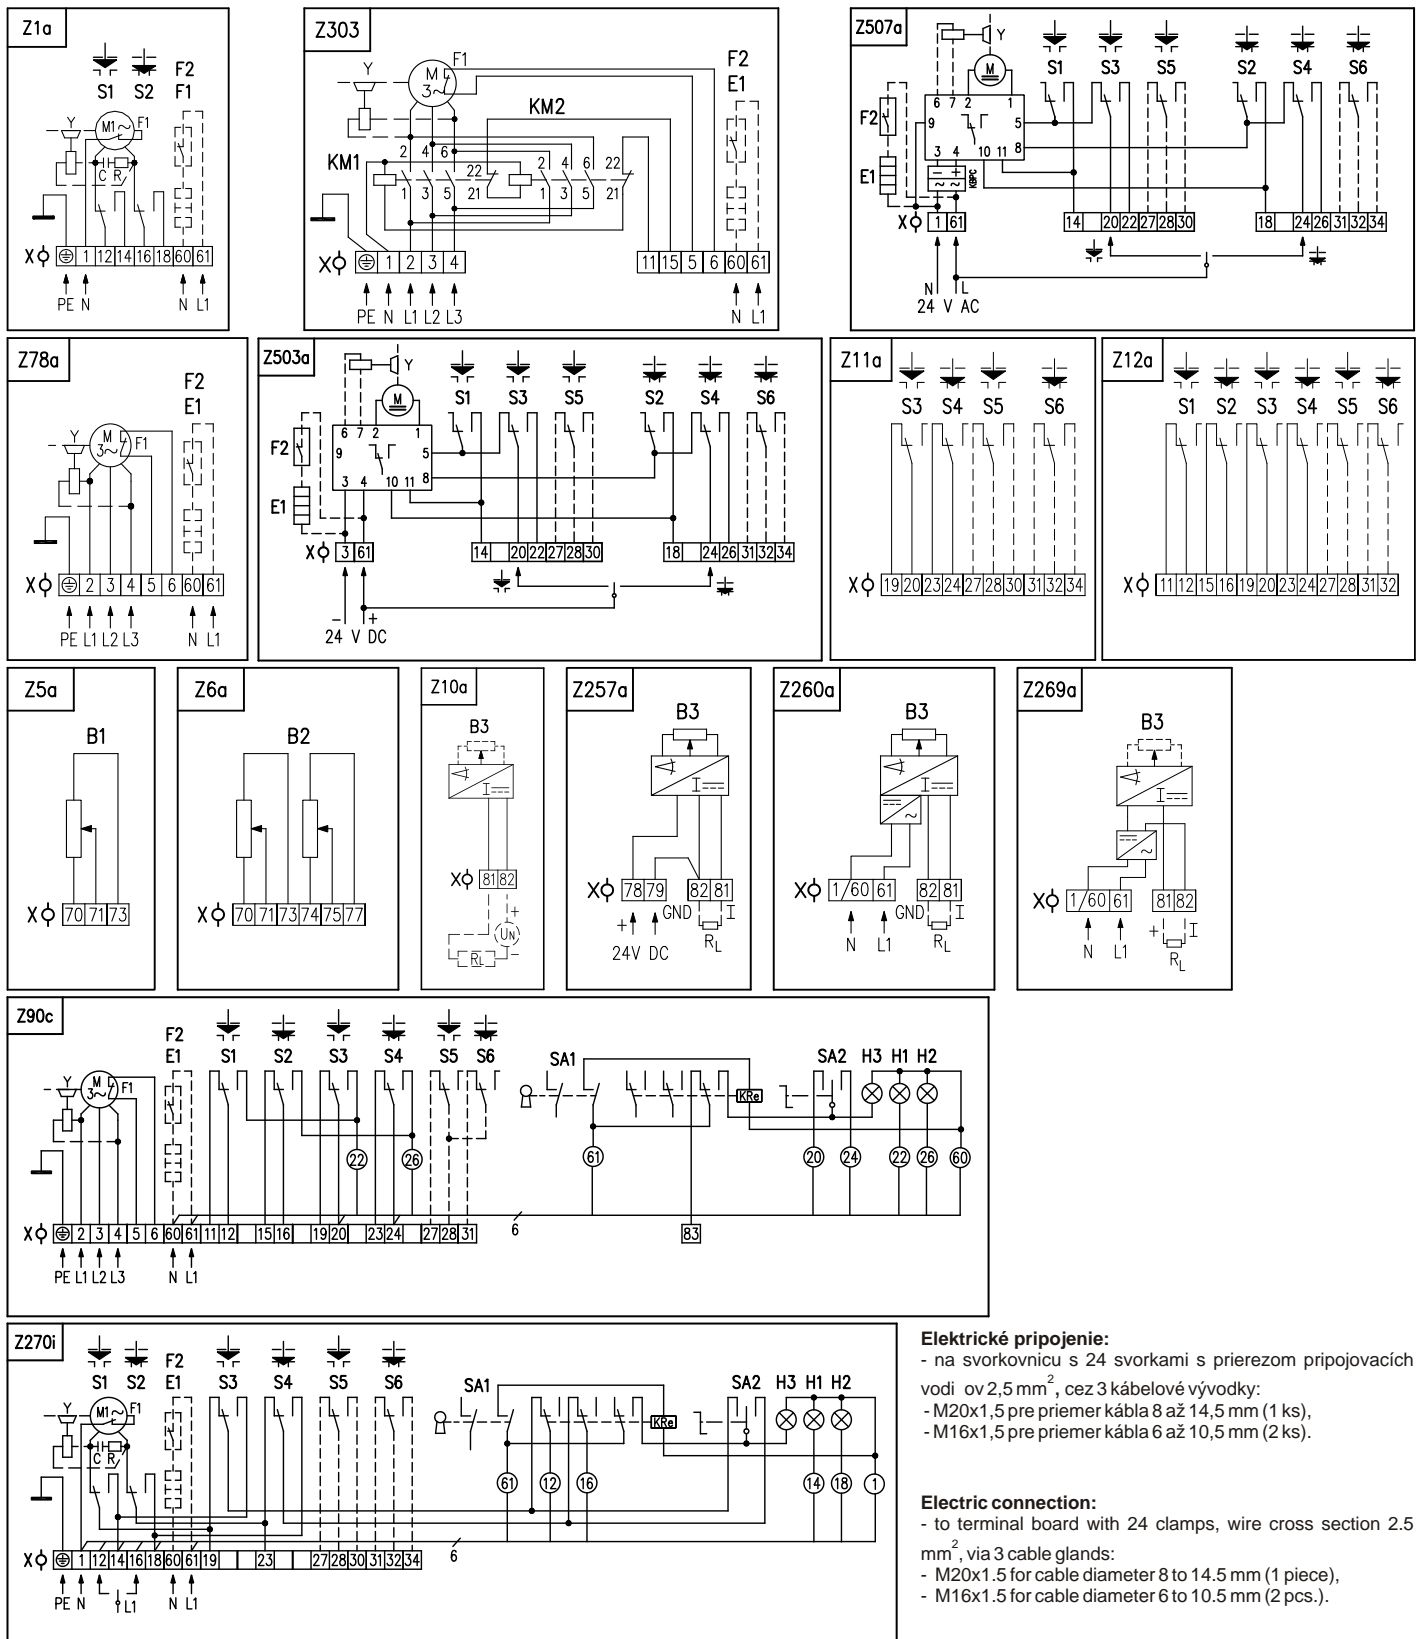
Z1a
S1 S2 F2 F1
Y M1 F1
C R
X 12 14 16 18 60 61
PE N N L1

Z303
Y M 3~ F1
F2 E1
KM2
KM1
2 4 6 22 21 1 3 5 2 4 6 22 1 3 5 21
X 1 2 3 4 11 15 5 6 60 61
PE N L1 L2 L3 N L1

Z507a
Y
S1 S3 S5 S2 S4 S6
6 7 2 1 9 5 3 4 10 11 8
F2 E1
X 1 61
14 20 22 27 28 30 18 24 26 31 32 34
N L
24 V AC

Z78a
F2 E1
Y M 3~ F1
X 2 3 4 5 6 60 61
PE L1 L2 L3 N L1

Z503a
Y
S1 S3 S5 S2 S4 S6
6 7 2 9 5 3 4 10 11 8
F2 E1
X 3 61
14 20 22 27 28 30 18 24 26 31 32 34
– +
24 V DC

Z11a
S3 S4 S5 S6
X 19 20 23 24 27 28 30 31 32 34

Z12a
S1 S2 S3 S4 S5 S6
X 11 12 15 16 19 20 23 24 27 28 31 32

Z5a
B1
X 70 71 73

Z6a
B2
X 70 71 73 74 75 77

Z10a
B3
X 81 82
+ UN
RL –

Z257a
B3
X 78 79 82 81
+ – GND I
24V DC RL

Z260a
B3
X 1/60 61 82 81
N L1 GND I RL

Z269a
B3
X 1/60 61 81 82
N L1 + I RL

Z90c
F2 E1 S1 S2 S3 S4 S5 S6
SA1 SA2 H3 H1 H2
Y M 3~ F1
KRe
22 26 61 20 24 22 26 60
X 2 3 4 5 6 60 61 11 12 15 16 19 20 23 24 27 28 31 6 83
PE L1 L2 L3 N L1

Z270i
S1 S2 F2 E1 S3 S4 S5 S6
SA1 SA2 H3 H1 H2
Y M1 F1
C R
KRe
61 12 16 14 18 1
X 1 12 14 16 18 60 61 19 23 27 28 30 31 32 34 6
PE N L1 N L1

Elektrické pripojenie:
- na svorkovnicu s 24 svorkami s prierezom pripojovacích vodi ov 2,5 mm$^2$, cez 3 káblelové vývodky:
- M20x1,5 pre priemer kábla 8 až 14,5 mm (1 ks),
- M16x1,5 pre priemer kábla 6 až 10,5 mm (2 ks).

Electric connection:
- to terminal board with 24 clamps, wire cross section 2.5 mm$^2$, via 3 cable glands:
- M20x1.5 for cable diameter 8 to 14.5 mm (1 piece),
- M16x1.5 for cable diameter 6 to 10.5 mm (2 pcs.).